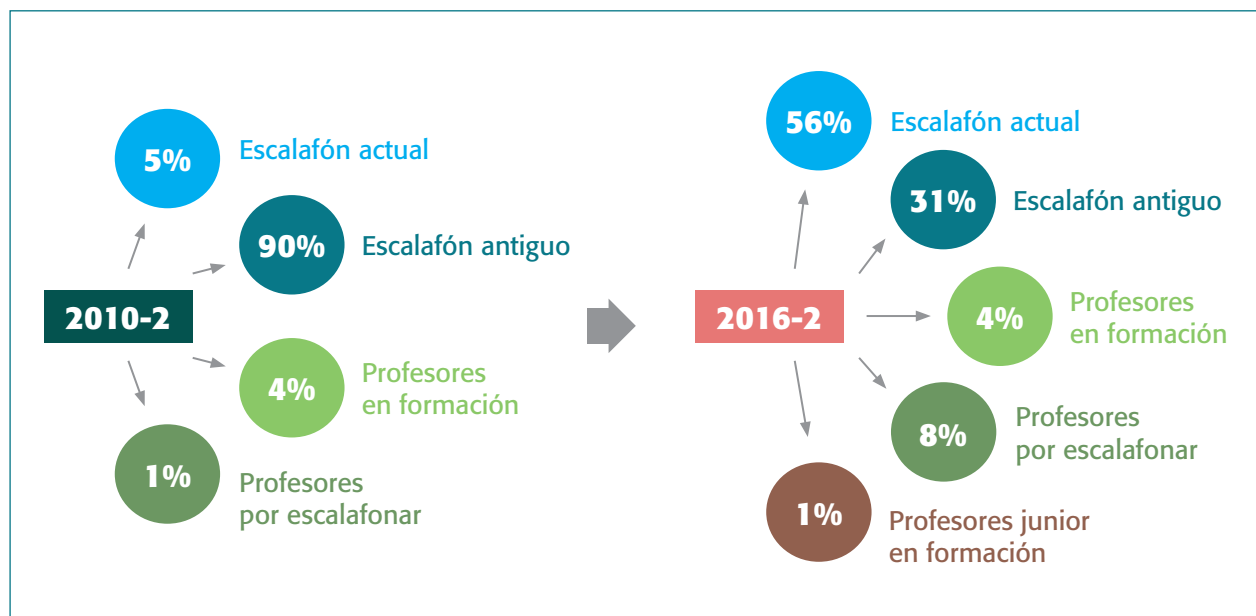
5%
Escalafón actual

90%
Escalafón antiguo

2010-2

4%
Profesores en formación

1%
Profesores por escalafonar

56%
Escalafón actual

31%
Escalafón antiguo

2016-2

4%
Profesores en formación

8%
Profesores por escalafonar

1%
Profesores junior en formación